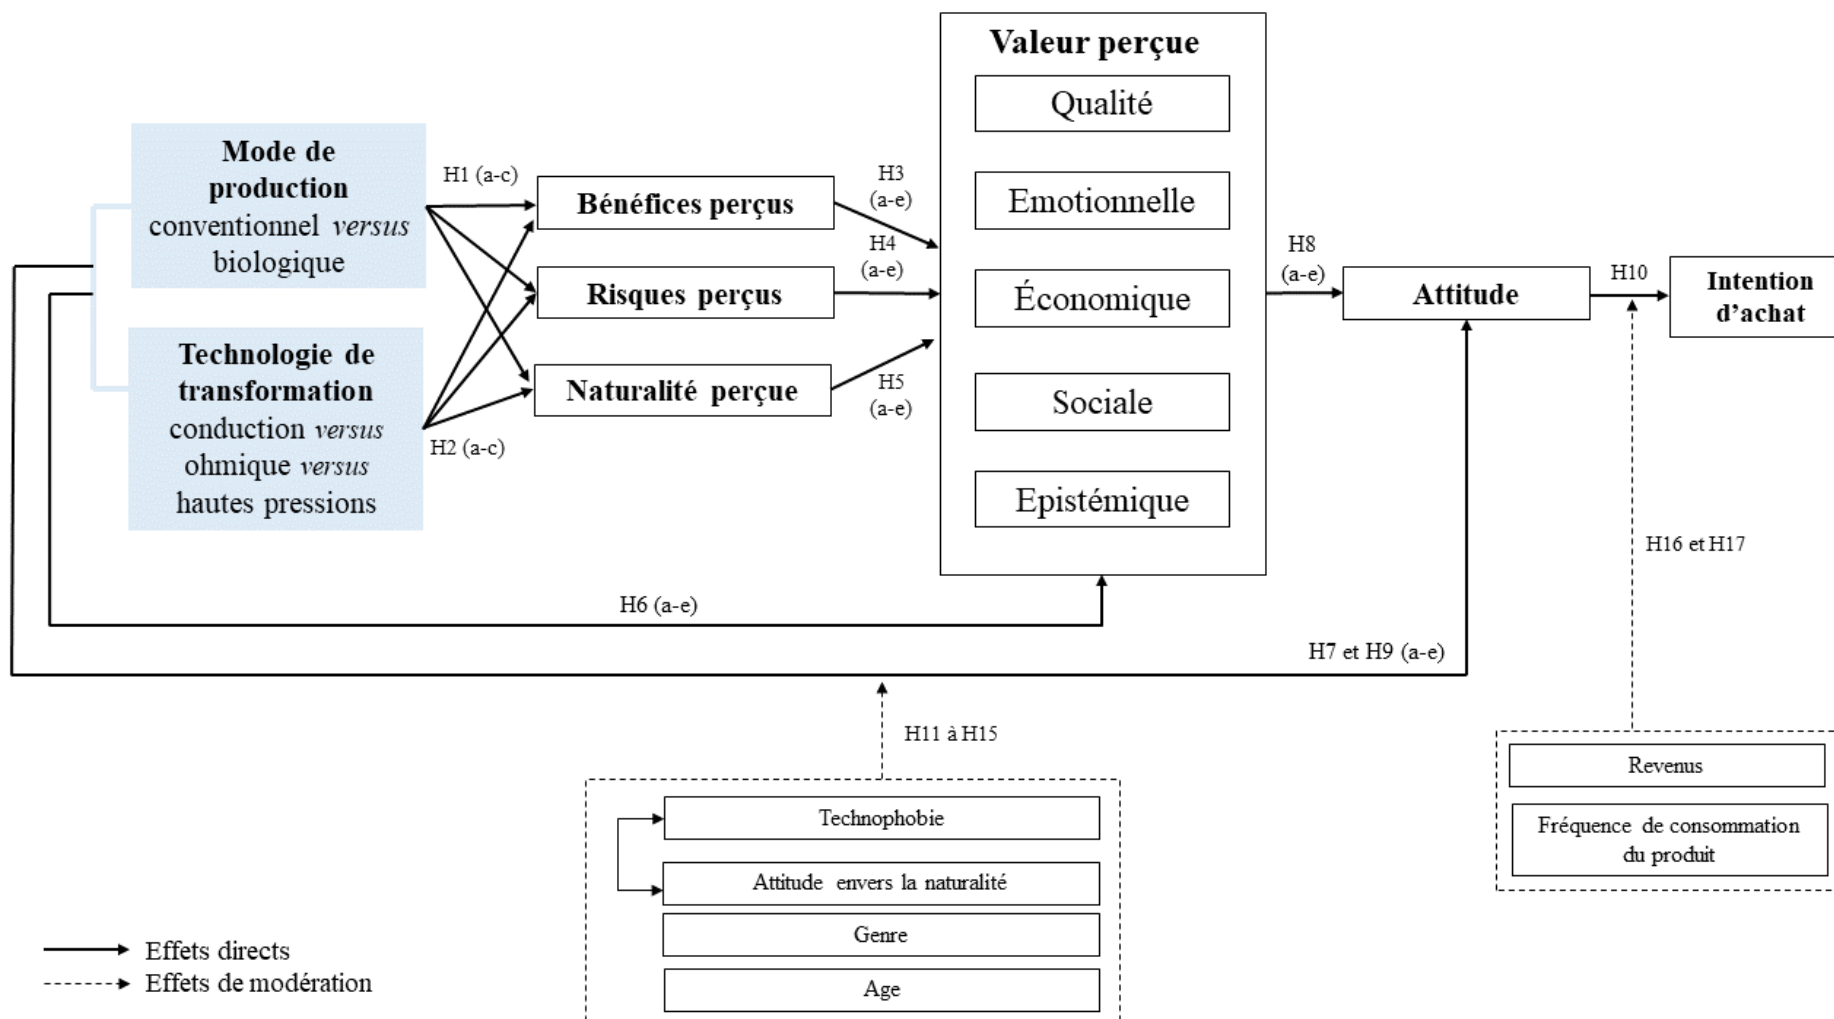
Mode de production conventionnel *versus* biologique

Technologie de transformation conduction *versus* ohmique *versus* hautes pressions

H1 (a-c)

H2 (a-c)

Bénéfices perçus

Risques perçus

Naturalité perçue

H3 (a-e)

H4 (a-e)

H5 (a-e)

Valeur perçue

Qualité

Emotionnelle

Économique

Sociale

Epistémique

H8 (a-e)

Attitude

H10

Intention d'achat

H16 et H17

H6 (a-e)

H7 et H9 (a-e)

H11 à H15

Technophobie

Attitude envers la naturalité

Genre

Age

Revenus

Fréquence de consommation du produit

Effets directs

Effets de modération